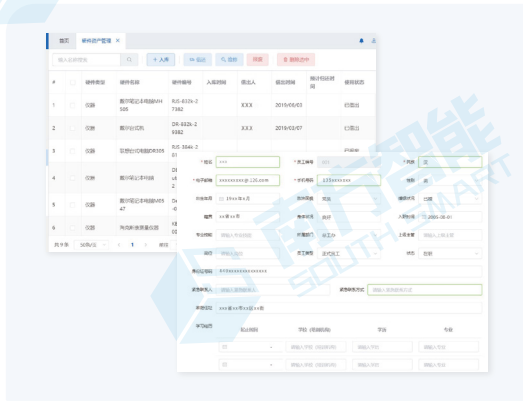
首页　硬件资产管理 ×

输入关键词搜索　+ 入库　出库　导出　删除　删除选中

| # | | 硬件类型 | 硬件名称 | 硬件编号 | 入库时间 | 借出人 | 借出时间 | 预计归还时间 | 硬件状态 |
|---|---|---|---|---|---|---|---|---|---|
| 1 | | 仪器 | 戴尔笔记本电脑Inspiron | RJS-8XXX-27XXX | | XXX | 2019/03/03 | | 已借出 |
| 2 | | 仪器 | 数字示波器 | DR-8XXX-26XXX | | XXX | 2019/03/07 | | 已借出 |
| 3 | | 仪器 | 联想台式电脑 | RJS-58XX-85 | | | | | |
| 4 | | 仪器 | 戴尔笔记本电脑 | DR | | | | | |
| 5 | | 仪器 | 戴尔笔记本电脑 | D | | | | | |
| 6 | | 仪器 | 精密测量仪器 | | | | | | |

共8条　10条/页　1　前往

* 姓名　XXX　* 员工编号　* 民族　汉
* 电子邮箱　xxxxxxxx@126.com　* 手机号码　138xxxxxxxx　性别　男
* 出生年月　19xx年x月　政治面貌　党员　婚姻状况　已婚
籍贯　xx省xx市　学历学历　本科　入职时间　2005-08-01
专业技能　请输入专业技能　所属部门　IT部　上级主管　请输入上级主管
岗位　请选择岗位　员工类型　正式员工　状态　在职
身份证号码　XXXXXXXXXXXXXXXXXX
紧急联系人　请输入紧急联系人　紧急联系方式　请输入紧急联系方式
家庭住址　XX省XX市XX区XX路
学习经历　起止时间　学校（培训机构）　专业　专业
请输入学校　请输入专业　请输入专业
请输入学校　请输入专业　请输入专业

南方智能
SOUTH SMART